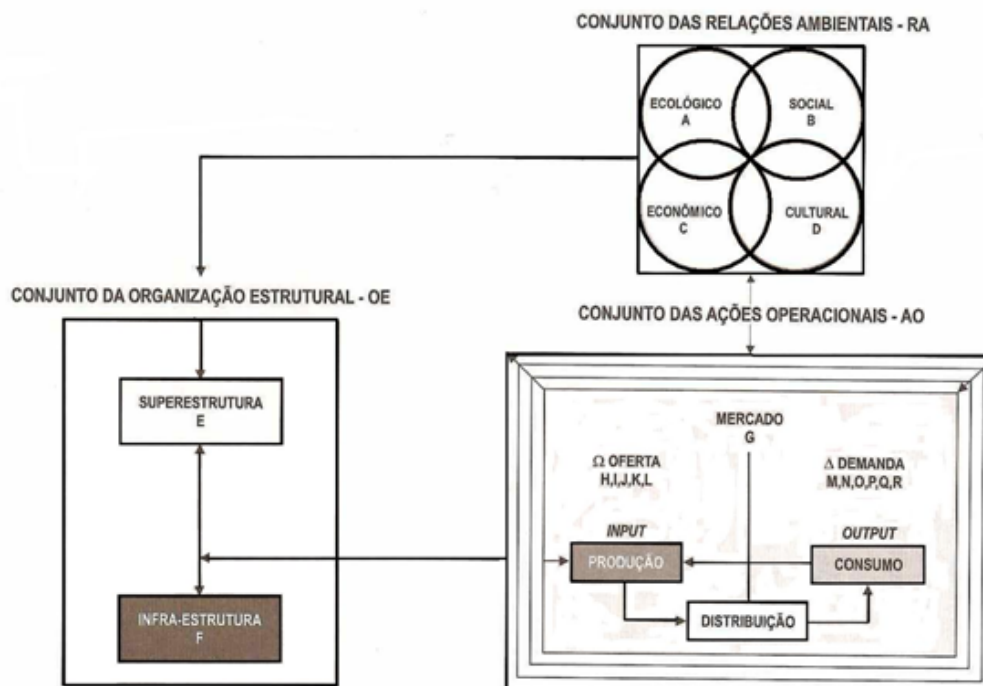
CONJUNTO DAS RELAÇÕES AMBIENTAIS - RA

ECOLÓGICO
A

SOCIAL
B

ECONÔMICO
C

CULTURAL
D

CONJUNTO DA ORGANIZAÇÃO ESTRUTURAL - OE

SUPERESTRUTURA
E

INFRA-ESTRUTURA
F

CONJUNTO DAS AÇÕES OPERACIONAIS - AO

MERCADO
G

Ω OFERTA
H,I,J,K,L

Δ DEMANDA
M,N,O,P,Q,R

INPUT

OUTPUT

PRODUÇÃO

CONSUMO

DISTRIBUIÇÃO